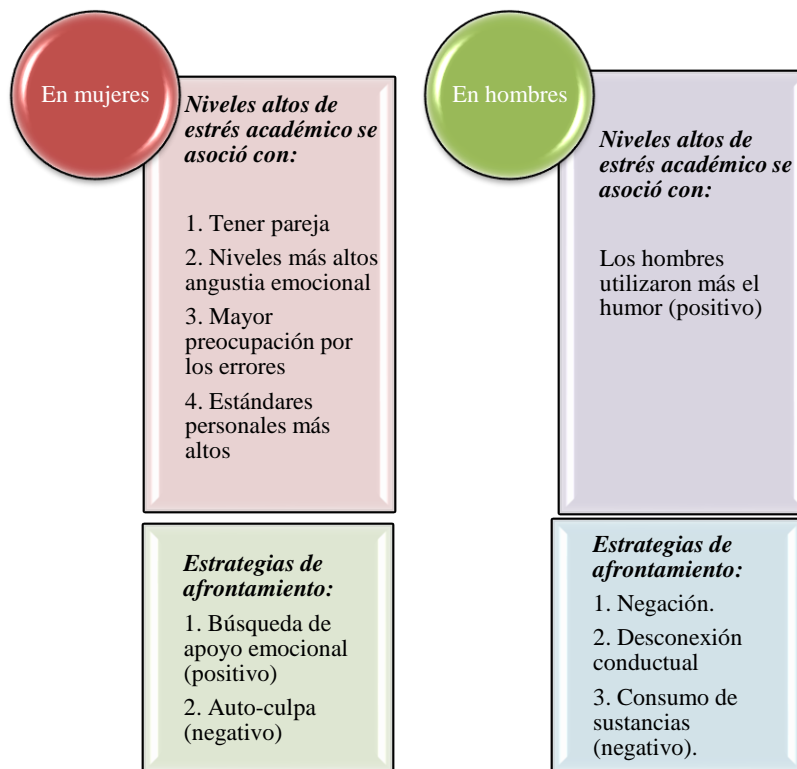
En mujeres

Niveles altos de estrés académico se asoció con:

1. Tener pareja

2. Niveles más altos angustia emocional

3. Mayor preocupación por los errores

4. Estándares personales más altos

Estrategias de afrontamiento:

1. Búsqueda de apoyo emocional (positivo)

2. Auto-culpa (negativo)

En hombres

Niveles altos de estrés académico se asoció con:

Los hombres utilizaron más el humor (positivo)

Estrategias de afrontamiento:

1. Negación.

2. Desconexión conductual

3. Consumo de sustancias (negativo).